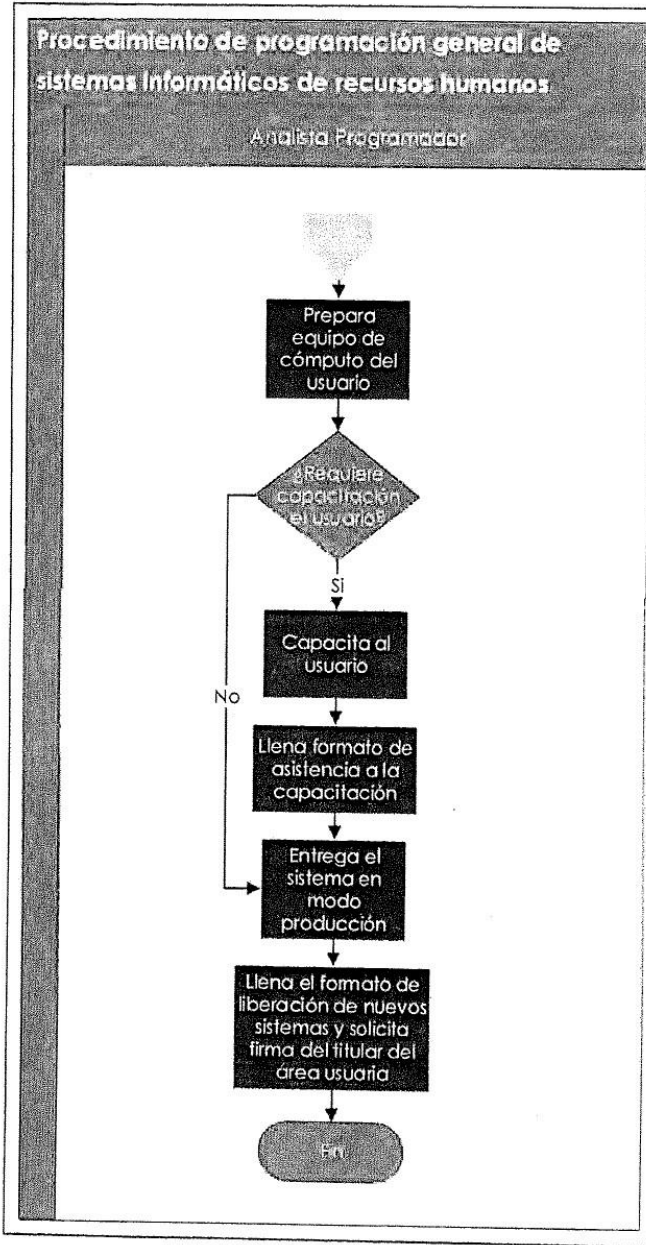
Procedimiento de programación general de sistemas informáticos de recursos humanos

Analista Programador

Prepara equipo de cómputo del usuario

¿Requiere capacitación el usuario?

Si

No

Capacita al usuario

Llena formato de asistencia a la capacitación

Entrega el sistema en modo producción

Llena el formato de liberación de nuevos sistemas y solicita firma del titular del área usuaria

Fin